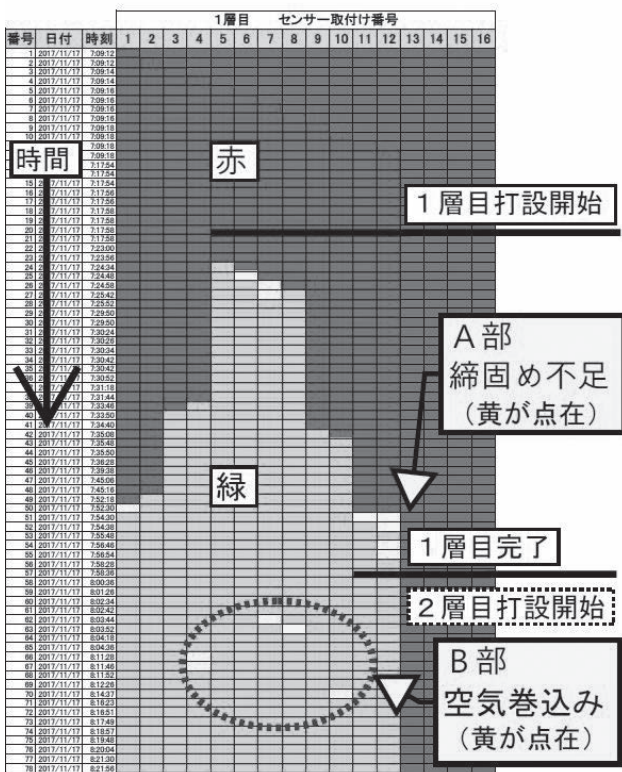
| | | | 1層目 センサー取付け番号 | | | | | | | | | | | | | | | |
|---|---|---|---|---|---|---|---|---|---|---|---|---|---|---|---|---|---|---|
| 番号 | 日付 | 時刻 | 1 | 2 | 3 | 4 | 5 | 6 | 7 | 8 | 9 | 10 | 11 | 12 | 13 | 14 | 15 | 16 |
| 1 | 2017/11/17 | 7:09:12 | | | | | | | | | | | | | | | | |
| 2 | 2017/11/17 | 7:09:12 | | | | | | | | | | | | | | | | |
| 3 | 2017/11/17 | 7:09:14 | | | | | | | | | | | | | | | | |
| 4 | 2017/11/17 | 7:09:14 | | | | | | | | | | | | | | | | |
| 5 | 2017/11/17 | 7:09:16 | | | | | | | | | | | | | | | | |
| 6 | 2017/11/17 | 7:09:16 | | | | | | | | | | | | | | | | |
| 7 | 2017/11/17 | 7:09:16 | | | | | | | | | | | | | | | | |
| 8 | 2017/11/17 | 7:09:16 | | | | | | | | | | | | | | | | |
| 9 | 2017/11/17 | 7:09:18 | | | | | | | | | | | | | | | | |
| 10 | 2017/11/17 | 7:09:18 | | | | | | | | | | | | | | | | |

時間

赤

1層目打設開始

A部
締固め不足
（黄が点在）

緑

1層目完了

2層目打設開始

B部
空気巻込み
（黄が点在）